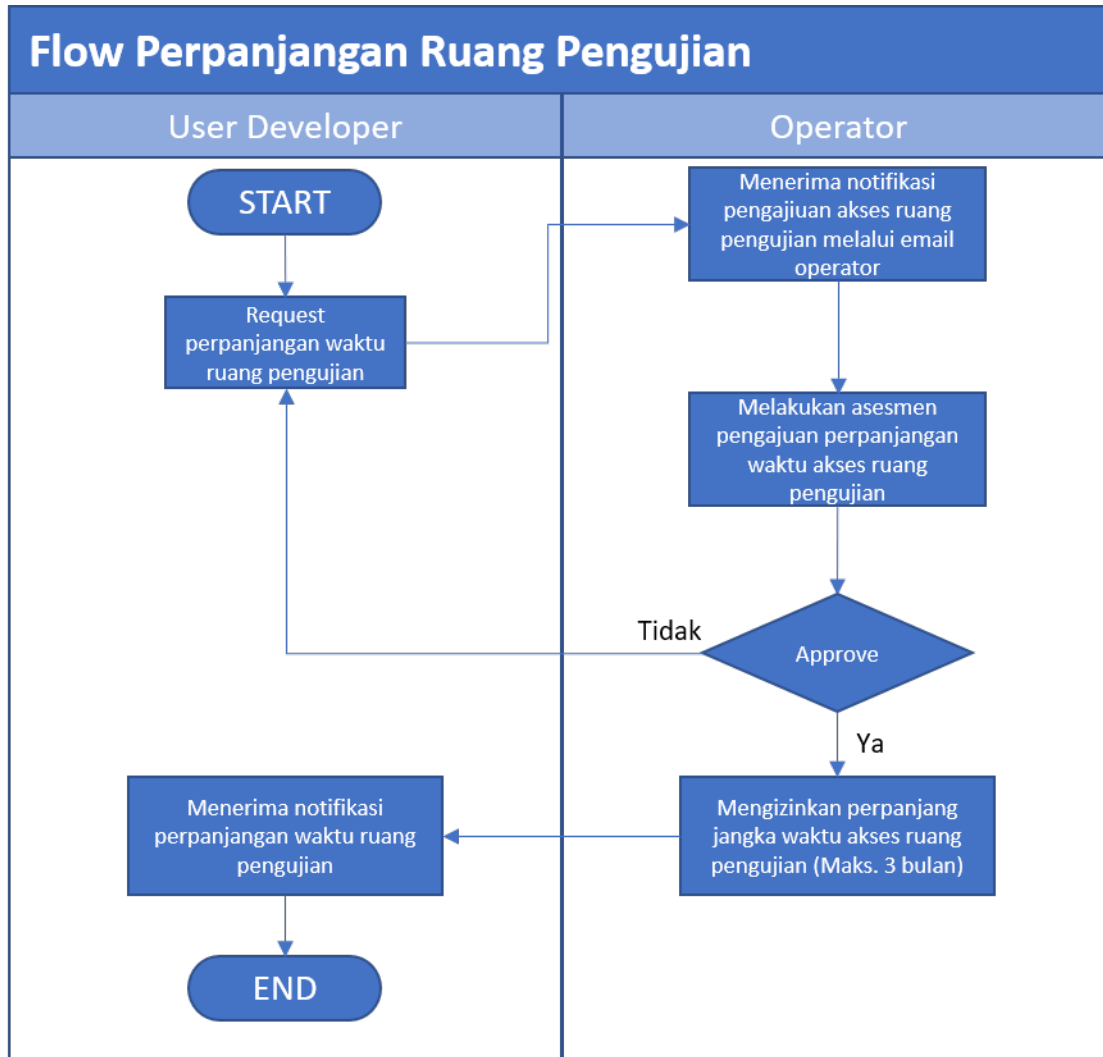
Flow Perpanjangan Ruang Pengujian

User Developer

Operator

START

Request perpanjangan waktu ruang pengujian

Menerima notifikasi pengajiuan akses ruang pengujian melalui email operator

Melakukan asesmen pengajuan perpanjangan waktu akses ruang pengujian

Tidak

Approve

Ya

Menerima notifikasi perpanjangan waktu ruang pengujian

Mengizinkan perpanjang jangka waktu akses ruang pengujian (Maks. 3 bulan)

END